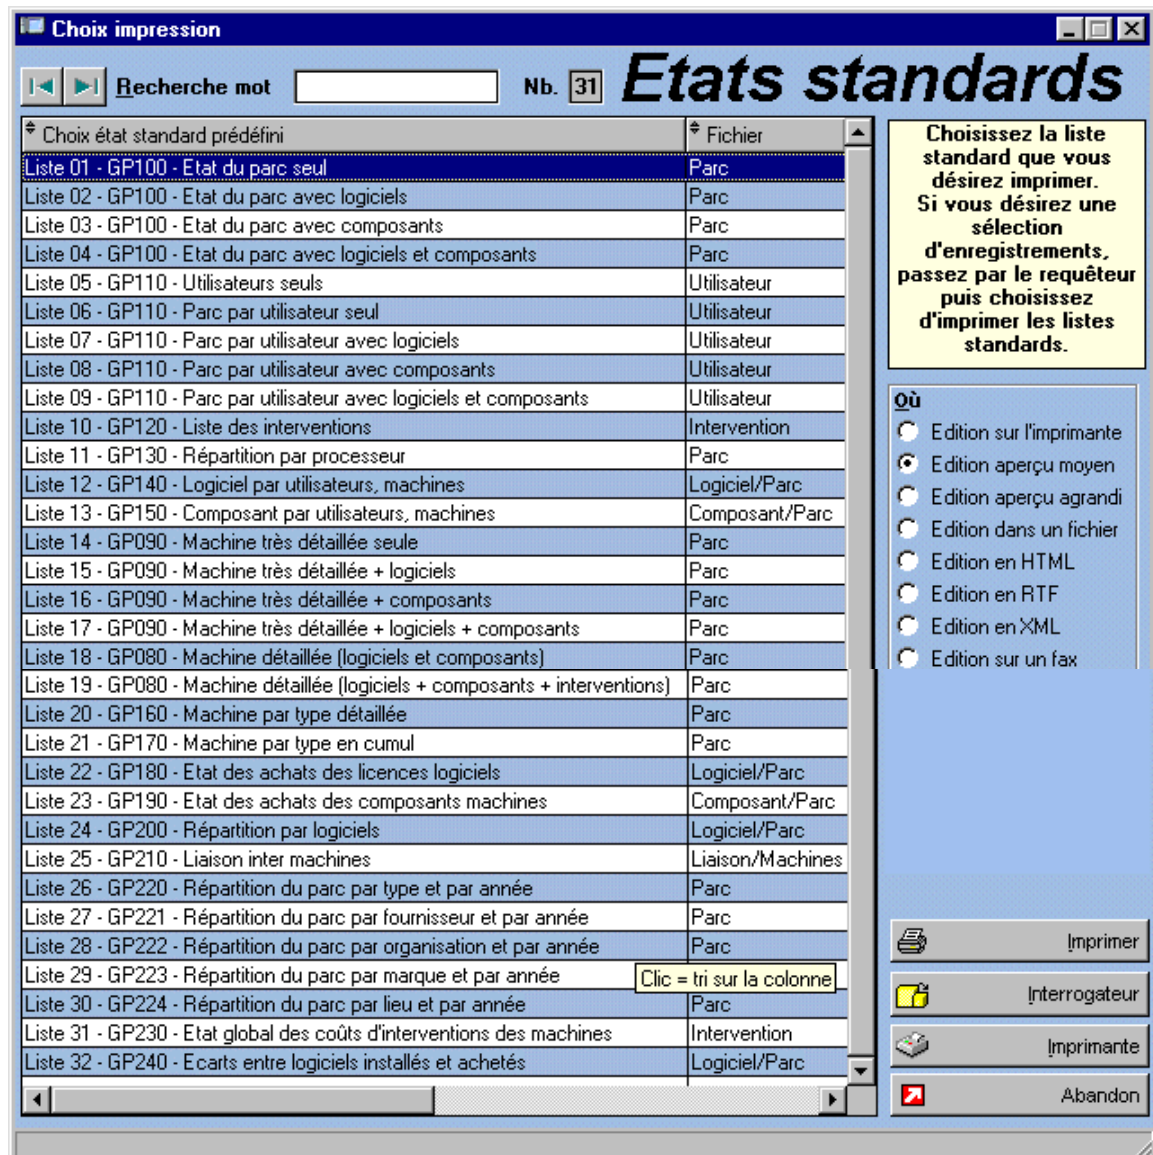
Choix impression

Recherche mot Nb. 31 Etats standards

| Choix état standard prédéfini | Fichier |
|---|---|
| Liste 01 - GP100 - Etat du parc seul | Parc |
| Liste 02 - GP100 - Etat du parc avec logiciels | Parc |
| Liste 03 - GP100 - Etat du parc avec composants | Parc |
| Liste 04 - GP100 - Etat du parc avec logiciels et composants | Parc |
| Liste 05 - GP110 - Utilisateurs seuls | Utilisateur |
| Liste 06 - GP110 - Parc par utilisateur seul | Utilisateur |
| Liste 07 - GP110 - Parc par utilisateur avec logiciels | Utilisateur |
| Liste 08 - GP110 - Parc par utilisateur avec composants | Utilisateur |
| Liste 09 - GP110 - Parc par utilisateur avec logiciels et composants | Utilisateur |
| Liste 10 - GP120 - Liste des interventions | Intervention |
| Liste 11 - GP130 - Répartition par processeur | Parc |
| Liste 12 - GP140 - Logiciel par utilisateurs, machines | Logiciel/Parc |
| Liste 13 - GP150 - Composant par utilisateurs, machines | Composant/Parc |
| Liste 14 - GP090 - Machine très détaillée seule | Parc |
| Liste 15 - GP090 - Machine très détaillée + logiciels | Parc |
| Liste 16 - GP090 - Machine très détaillée + composants | Parc |
| Liste 17 - GP090 - Machine très détaillée + logiciels + composants | Parc |
| Liste 18 - GP080 - Machine détaillée (logiciels et composants) | Parc |
| Liste 19 - GP080 - Machine détaillée (logiciels + composants + interventions) | Parc |
| Liste 20 - GP160 - Machine par type détaillée | Parc |
| Liste 21 - GP170 - Machine par type en cumul | Parc |
| Liste 22 - GP180 - Etat des achats des licences logiciels | Logiciel/Parc |
| Liste 23 - GP190 - Etat des achats des composants machines | Composant/Parc |
| Liste 24 - GP200 - Répartition par logiciels | Logiciel/Parc |
| Liste 25 - GP210 - Liaison inter machines | Liaison/Machines |
| Liste 26 - GP220 - Répartition du parc par type et par année | Parc |
| Liste 27 - GP221 - Répartition du parc par fournisseur et par année | Parc |
| Liste 28 - GP222 - Répartition du parc par organisation et par année | Parc |
| Liste 29 - GP223 - Répartition du parc par marque et par année | Clic = tri sur la colonne |
| Liste 30 - GP224 - Répartition du parc par lieu et par année | Parc |
| Liste 31 - GP230 - Etat global des coûts d'interventions des machines | Intervention |
| Liste 32 - GP240 - Ecarts entre logiciels installés et achetés | Logiciel/Parc |

Choisissez la liste standard que vous désirez imprimer. Si vous désirez une sélection d'enregistrements, passez par le requêteur puis choisissez d'imprimer les listes standards.

Où
Edition sur l'imprimante
Edition aperçu moyen
Edition aperçu agrandi
Edition dans un fichier
Edition en HTML
Edition en RTF
Edition en XML
Edition sur un fax

Imprimer
Interrogateur
Imprimante
Abandon